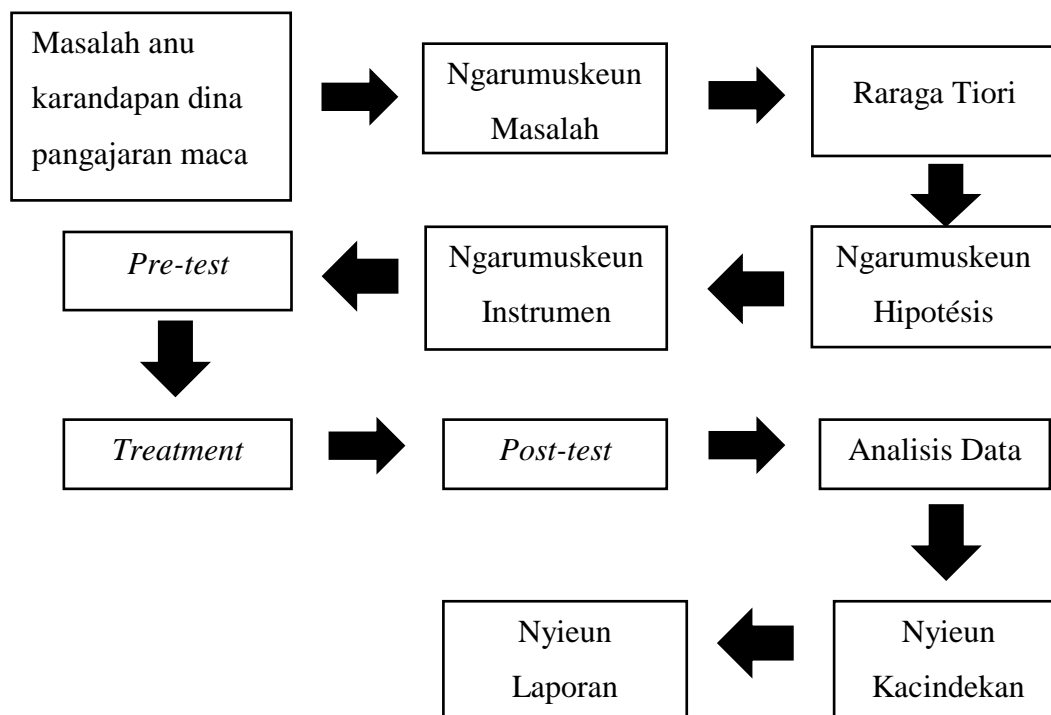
Masalah anu karandapan dina pangajaran maca

Ngarumuskeun Masalah

Raraga Tiori

Ngarumuskeun Hipotésis

Ngarumuskeun Instrumen

*Pre-test*

*Treatment*

*Post-test*

Analisis Data

Nyieun Kacindekan

Nyieun Laporan